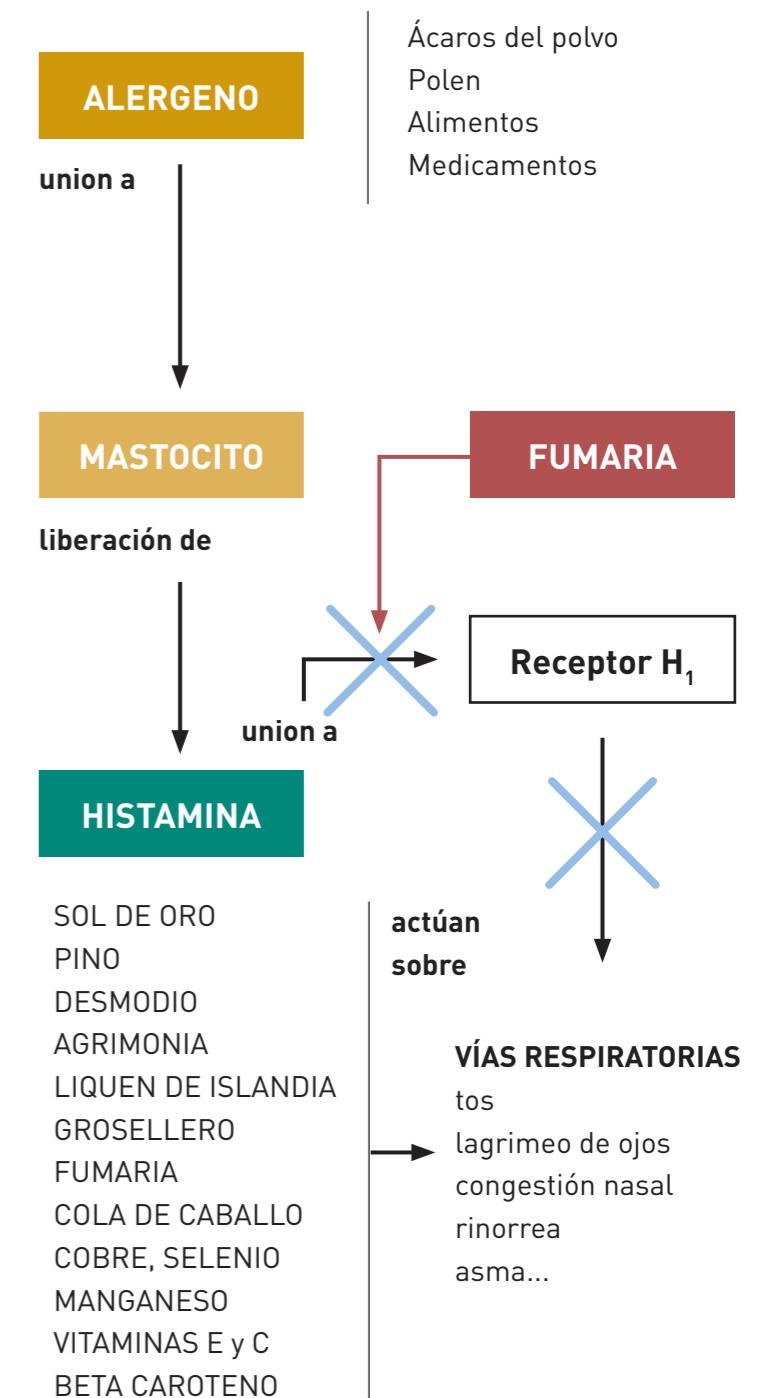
ALERGENO

Ácaros del polvo
Polen
Alimentos
Medicamentos

union a

MASTOCITO

FUMARIA

liberación de

Receptor $H_1$

union a

HISTAMINA

SOL DE ORO
PINO
DESMODIO
AGRIMONIA
LIQUEN DE ISLANDIA
GROSELLERO
FUMARIA
COLA DE CABALLO
COBRE, SELENIO
MANGANESO
VITAMINAS E y C
BETA CAROTENO

actúan sobre

VÍAS RESPIRATORIAS
tos
lagrimeo de ojos
congestión nasal
rinorrea
asma...